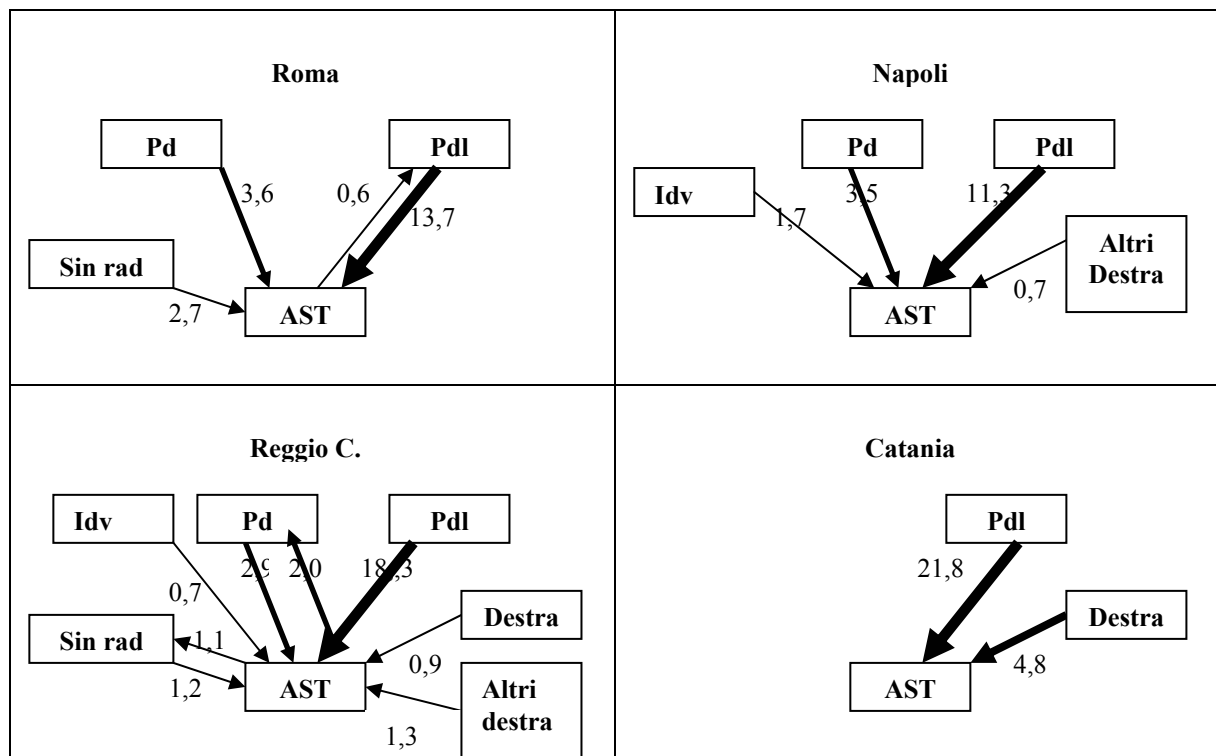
| Roma | Napoli |
|---|---|
| Pd, Pdl, Sin rad, AST, 3,6, 0,6, 13,7, 2,7 | Pd, Pdl, Idv, Altri Destra, AST, 1,7, 3,5, 11,3, 0,7 |
| **Reggio C.** | **Catania** |
| Idv, Pd, Pdl, Destra, Sin rad, AST, Altri destra, 0,7, 2,9, 2,0, 18,3, 1,1, 0,9, 1,2, 1,3 | Pdl, Destra, AST, 21,8, 4,8 |